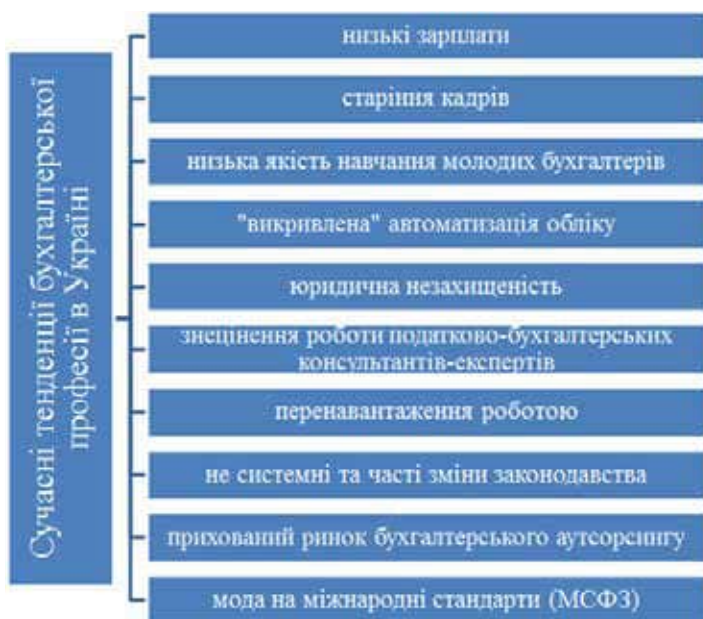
Сучасні тенденції бухгалтерської професії в Україні

низькі зарплати

старіння кадрів

низька якість навчання молодих бухгалтерів

"викривлена" автоматизація обліку

юридична незахищеність

знецінення роботи податково-бухгалтерських консультантів-експертів

перенавантаження роботою

не системні та часті зміни законодавства

прихований ринок бухгалтерського аутсорсингу

мода на міжнародні стандарти (МСФЗ)